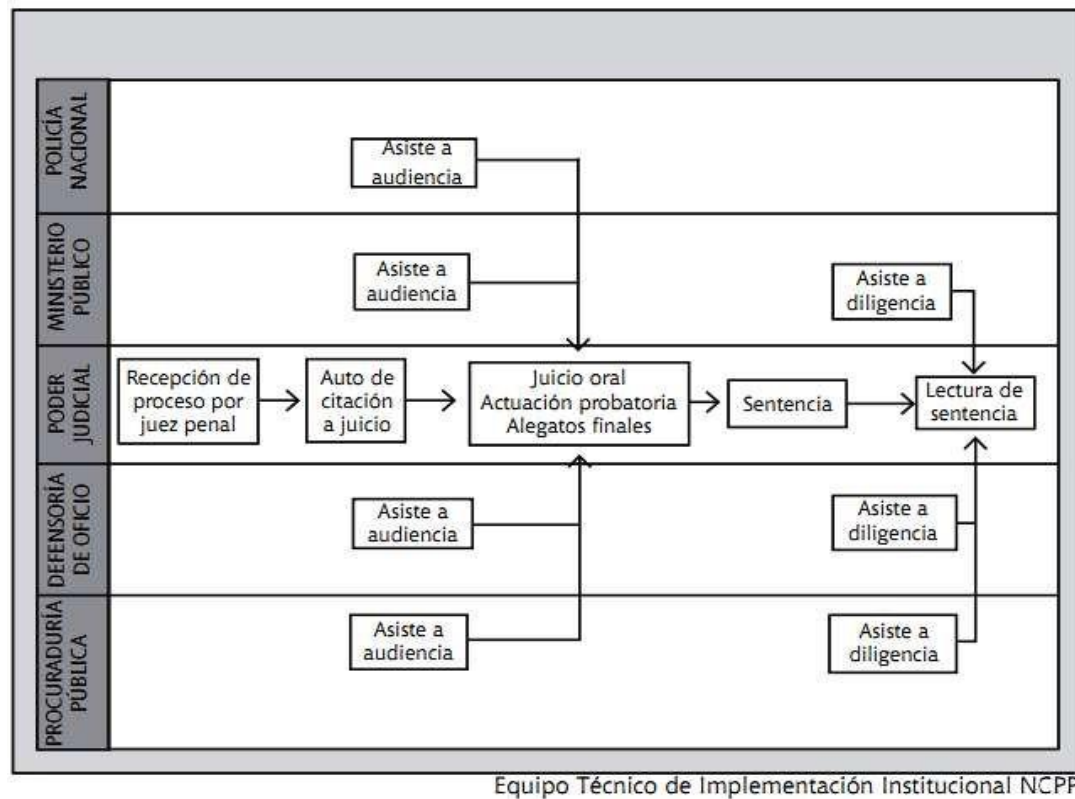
POLICÍA NACIONAL

Asiste a audiencia

MINISTERIO PÚBLICO

Asiste a audiencia

Asiste a diligencia

PODER JUDICIAL

Recepción de proceso por juez penal

Auto de citación a juicio

Juicio oral
Actuación probatoria
Alegatos finales

Sentencia

Lectura de sentencia

DEFENSORÍA DE OFICIO

Asiste a audiencia

Asiste a diligencia

PROCURADURÍA PÚBLICA

Asiste a audiencia

Asiste a diligencia

Equipo Técnico de Implementación Institucional NCPP